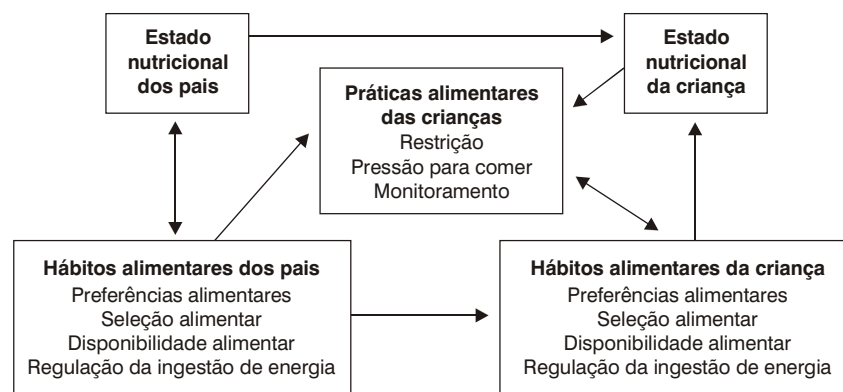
Estado nutricional dos pais

Estado nutricional da criança

Práticas alimentares das crianças
Restrição
Pressão para comer
Monitoramento

Hábitos alimentares dos pais
Preferências alimentares
Seleção alimentar
Disponibilidade alimentar
Regulação da ingestão de energia

Hábitos alimentares da criança
Preferências alimentares
Seleção alimentar
Disponibilidade alimentar
Regulação da ingestão de energia